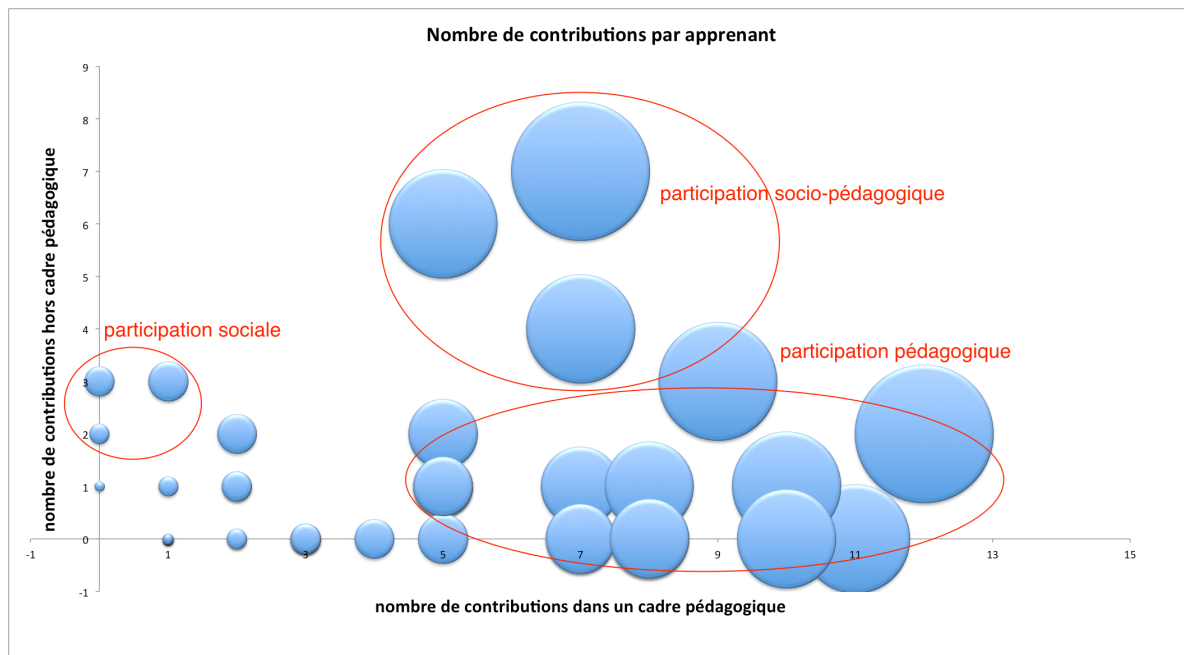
Nombre de contributions par apprenant

nombre de contributions hors cadre pédagogique

9
8
7
6
5
4
3
2
1
0
-1

-1
1
3
5
7
9
11
13
15

participation socio-pédagogique

participation sociale

participation pédagogique

nombre de contributions dans un cadre pédagogique